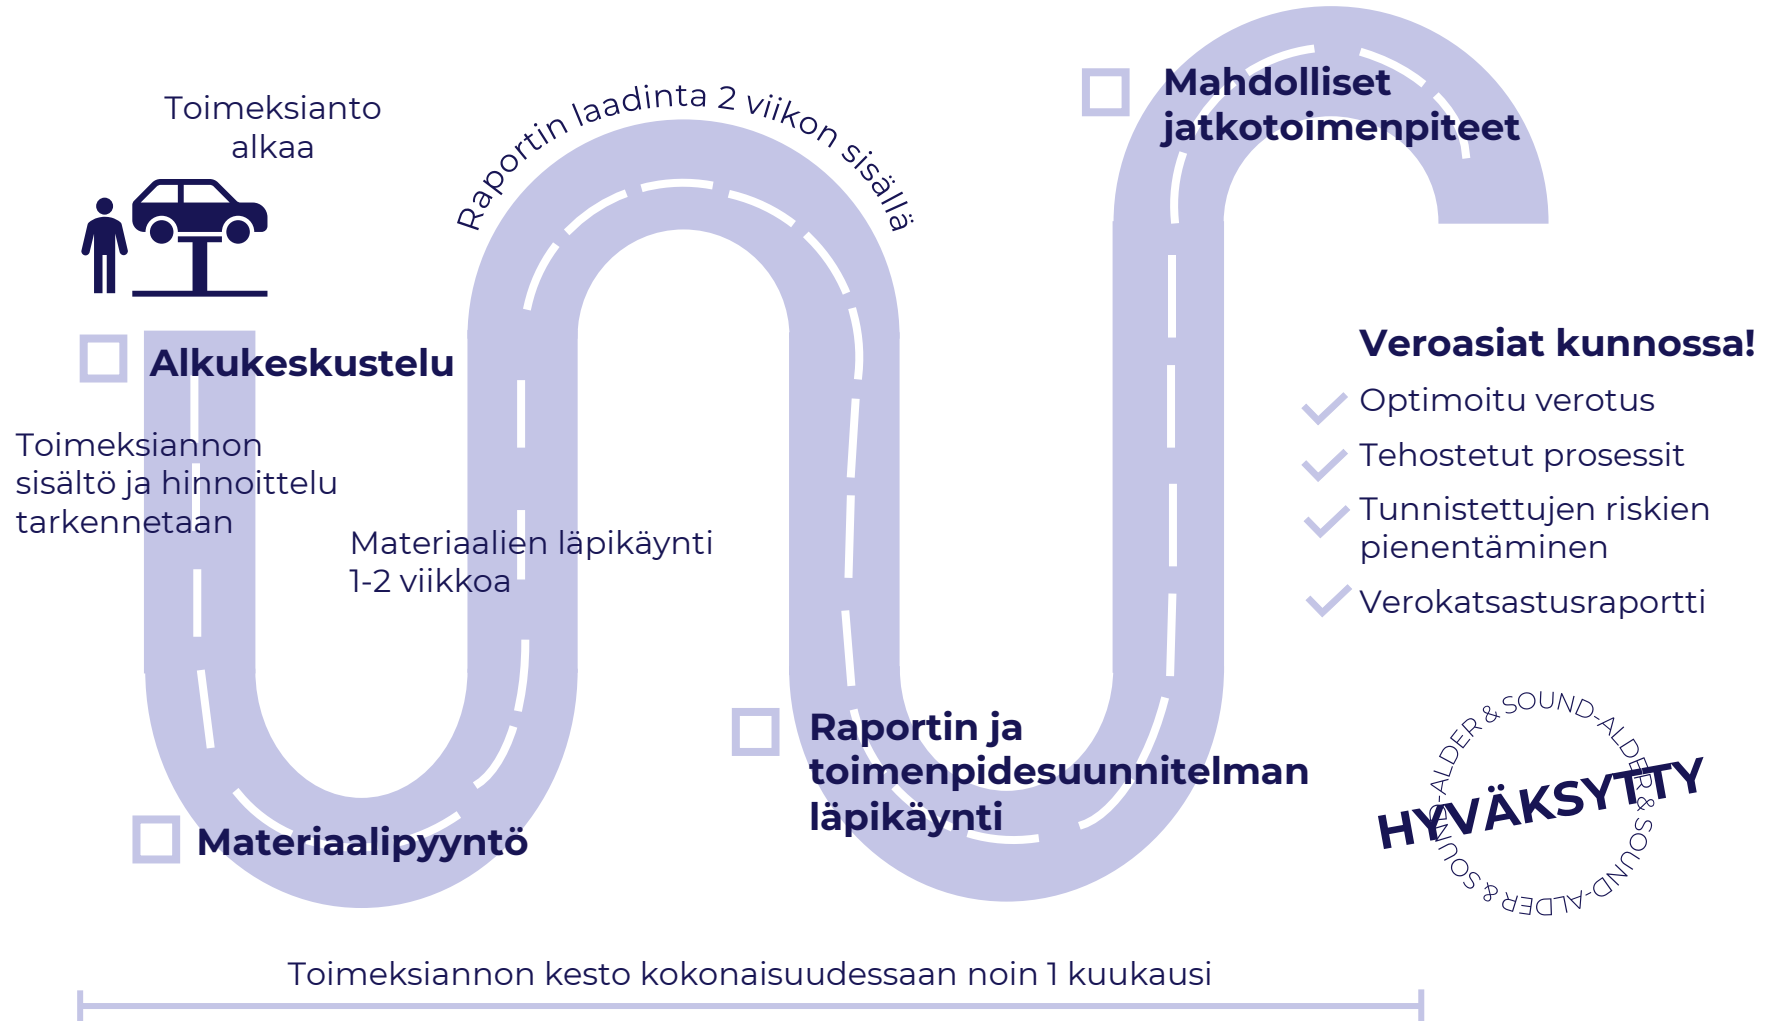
Toimeksianto alkaa

Raportin laadinta 2 viikon sisällä

Mahdolliset jatkotoimenpiteet

Alkukeskustelu

Toimeksiannon sisältö ja hinnoittelu tarkennetaan

Materiaalien läpikäynti 1-2 viikkoa

Veroasiat kunnossa!

Optimoitu verotus

Tehostetut prosessit

Tunnistettujen riskien pienentäminen

Verokatsastusraportti

Raportin ja toimenpidesuunnitelman läpikäynti

Materiaalipyyntö

SOUND-ALDER & SOUND-ALDER & SOUND-ALDER & SOUND-ALDER &

HYVÄKSYTTY

Toimeksiannon kesto kokonaisuudessaan noin 1 kuukausi